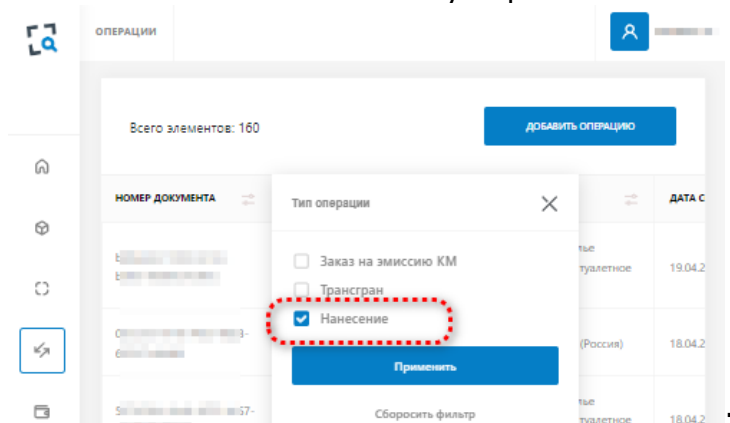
ОПЕРАЦИИ

Всего элементов: 160

ДОБАВИТЬ ОПЕРАЦИЮ

НОМЕР ДОКУМЕНТА

Тип операции

Заказ на эмиссию КМ

Трансгран

Нанесение

Применить

Сбросить фильтр

ДАТА С

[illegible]тые
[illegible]туалетное

19.04.2

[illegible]-
6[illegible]

(Россия)

18.04.2

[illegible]67-

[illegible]тые
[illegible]туалетное

18.04.2